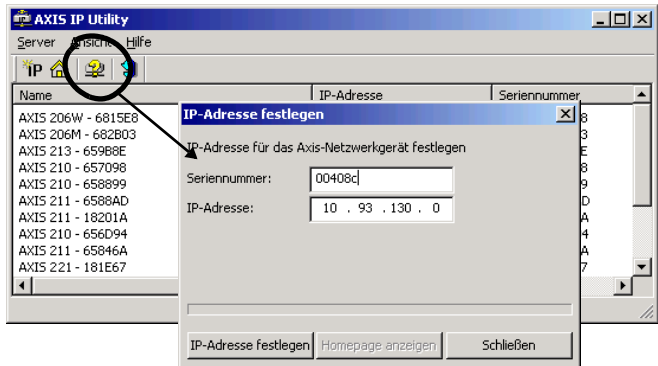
AXIS IP Utility

Server Ansicht Hilfe

IP

Name
IP-Adresse
Seriennummer

AXIS 206W - 6815E8
AXIS 206M - 682B03
AXIS 213 - 659B8E
AXIS 210 - 657098
AXIS 210 - 658899
AXIS 211 - 6588AD
AXIS 211 - 18201A
AXIS 210 - 656D94
AXIS 211 - 65846A
AXIS 221 - 181E67

8
3
E
8
9
D
A
4
A
7

IP-Adresse festlegen

IP-Adresse für das Axis-Netzwerkgerät festlegen

Seriennummer: 00408c
IP-Adresse: 10 . 93 . 130 . 0

IP-Adresse festlegen
Homepage anzeigen
Schließen